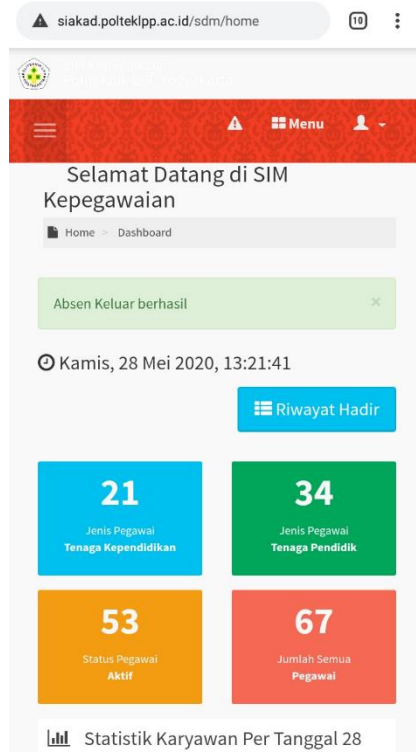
siakad.polteklpp.ac.id/sdm/home

10

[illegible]

Menu

Selamat Datang di SIM Kepegawaian

Home > Dashboard

Absen Keluar berhasil ×

Kamis, 28 Mei 2020, 13:21:41

Riwayat Hadir

21
Jenis Pegawai
Tenaga Kependidikan

34
Jenis Pegawai
Tenaga Pendidik

53
Status Pegawai
Aktif

67
Jumlah Semua
Pegawai

Statistik Karyawan Per Tanggal 28